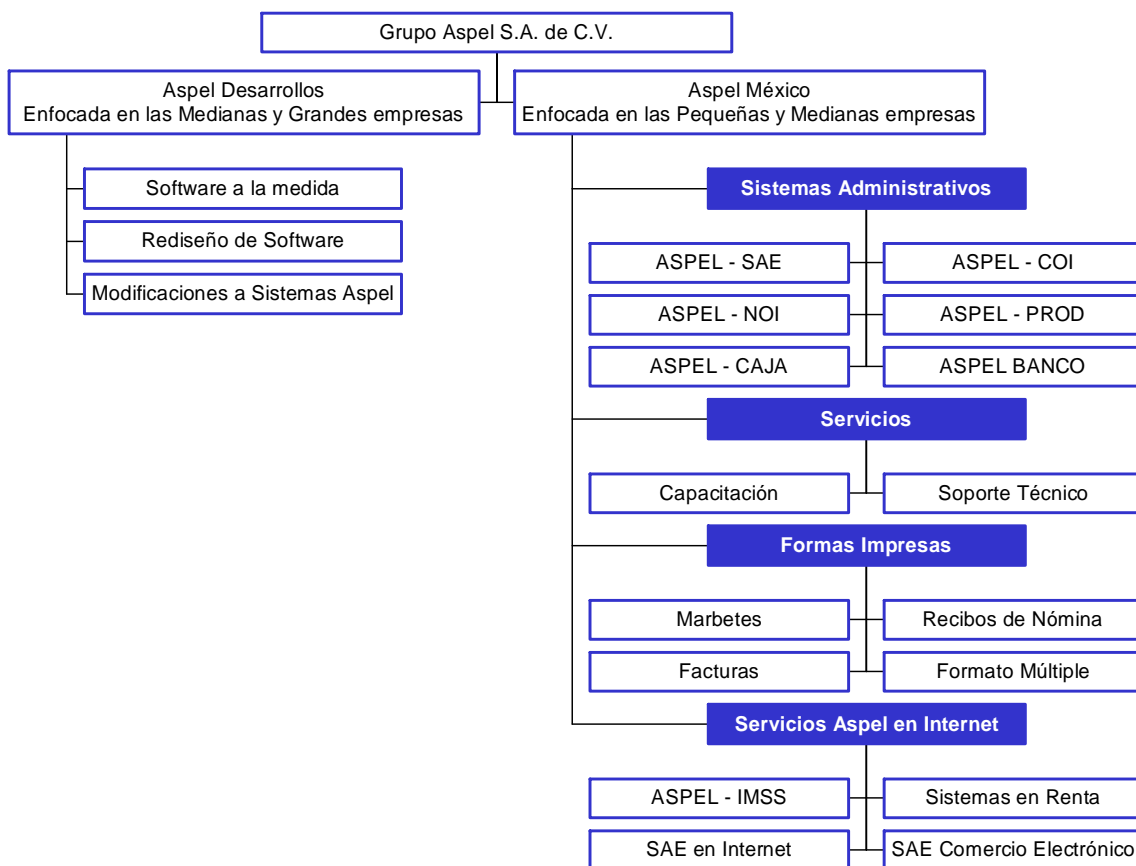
Grupo Aspel S.A. de C.V.

Aspel Desarrollos
Enfocada en las Medianas y Grandes empresas

Software a la medida

Rediseño de Software

Modificaciones a Sistemas Aspel

Aspel México
Enfocada en las Pequeñas y Medianas empresas

Sistemas Administrativos

ASPEL - SAE

ASPEL - COI

ASPEL - NOI

ASPEL - PROD

ASPEL - CAJA

ASPEL BANCO

Servicios

Capacitación

Soporte Técnico

Formas Impresas

Marbetes

Recibos de Nómina

Facturas

Formato Múltiple

Servicios Aspel en Internet

ASPEL - IMSS

Sistemas en Renta

SAE en Internet

SAE Comercio Electrónico